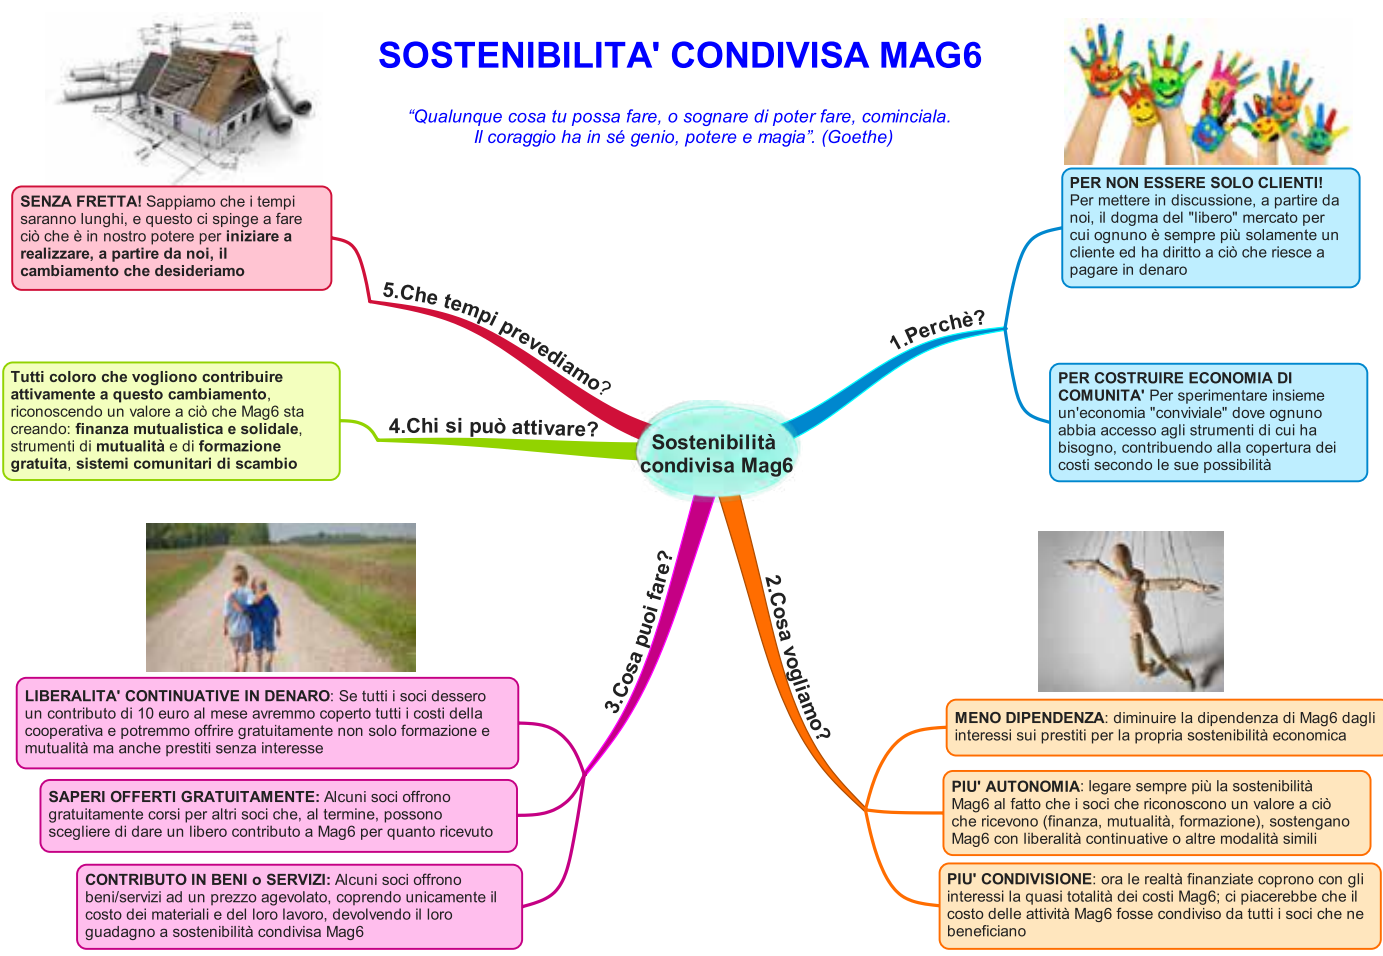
SOSTENIBILITA' CONDIVISA MAG6

"Qualunque cosa tu possa fare, o sognare di poter fare, cominciala. Il coraggio ha in sé genio, potere e magia". (Goethe)

SENZA FRETTA! Sappiamo che i tempi saranno lunghi, e questo ci spinge a fare ciò che è in nostro potere per iniziare a realizzare, a partire da noi, il cambiamento che desideriamo

5.Che tempi prevediamo?

Tutti coloro che vogliono contribuire attivamente a questo cambiamento, riconoscendo un valore a ciò che Mag6 sta creando: finanza mutualistica e solidale, strumenti di mutualità e di formazione gratuita, sistemi comunitari di scambio

4.Chi si può attivare?

Sostenibilità condivisa Mag6

1.Perchè?

PER NON ESSERE SOLO CLIENTI! Per mettere in discussione, a partire da noi, il dogma del "libero" mercato per cui ognuno è sempre più solamente un cliente ed ha diritto a ciò che riesce a pagare in denaro

PER COSTRUIRE ECONOMIA DI COMUNITA' Per sperimentare insieme un'economia "conviviale" dove ognuno abbia accesso agli strumenti di cui ha bisogno, contribuendo alla copertura dei costi secondo le sue possibilità

3.Cosa puoi fare?

2.Cosa vogliamo?

LIBERALITA' CONTINUATIVE IN DENARO: Se tutti i soci dessero un contributo di 10 euro al mese avremmo coperto tutti i costi della cooperativa e potremmo offrire gratuitamente non solo formazione e mutualità ma anche prestiti senza interesse

SAPERI OFFERTI GRATUITAMENTE: Alcuni soci offrono gratuitamente corsi per altri soci che, al termine, possono scegliere di dare un libero contributo a Mag6 per quanto ricevuto

CONTRIBUTO IN BENI o SERVIZI: Alcuni soci offrono beni/servizi ad un prezzo agevolato, coprendo unicamente il costo dei materiali e del loro lavoro, devolvendo il loro guadagno a sostenibilità condivisa Mag6

MENO DIPENDENZA: diminuire la dipendenza di Mag6 dagli interessi sui prestiti per la propria sostenibilità economica

PIU' AUTONOMIA: legare sempre più la sostenibilità Mag6 al fatto che i soci che riconoscono un valore a ciò che ricevono (finanza, mutualità, formazione), sostengano Mag6 con liberalità continuative o altre modalità simili

PIU' CONDIVISIONE: ora le realtà finanziate coprono con gli interessi la quasi totalità dei costi Mag6; ci piacerebbe che il costo delle attività Mag6 fosse condiviso da tutti i soci che ne beneficiano